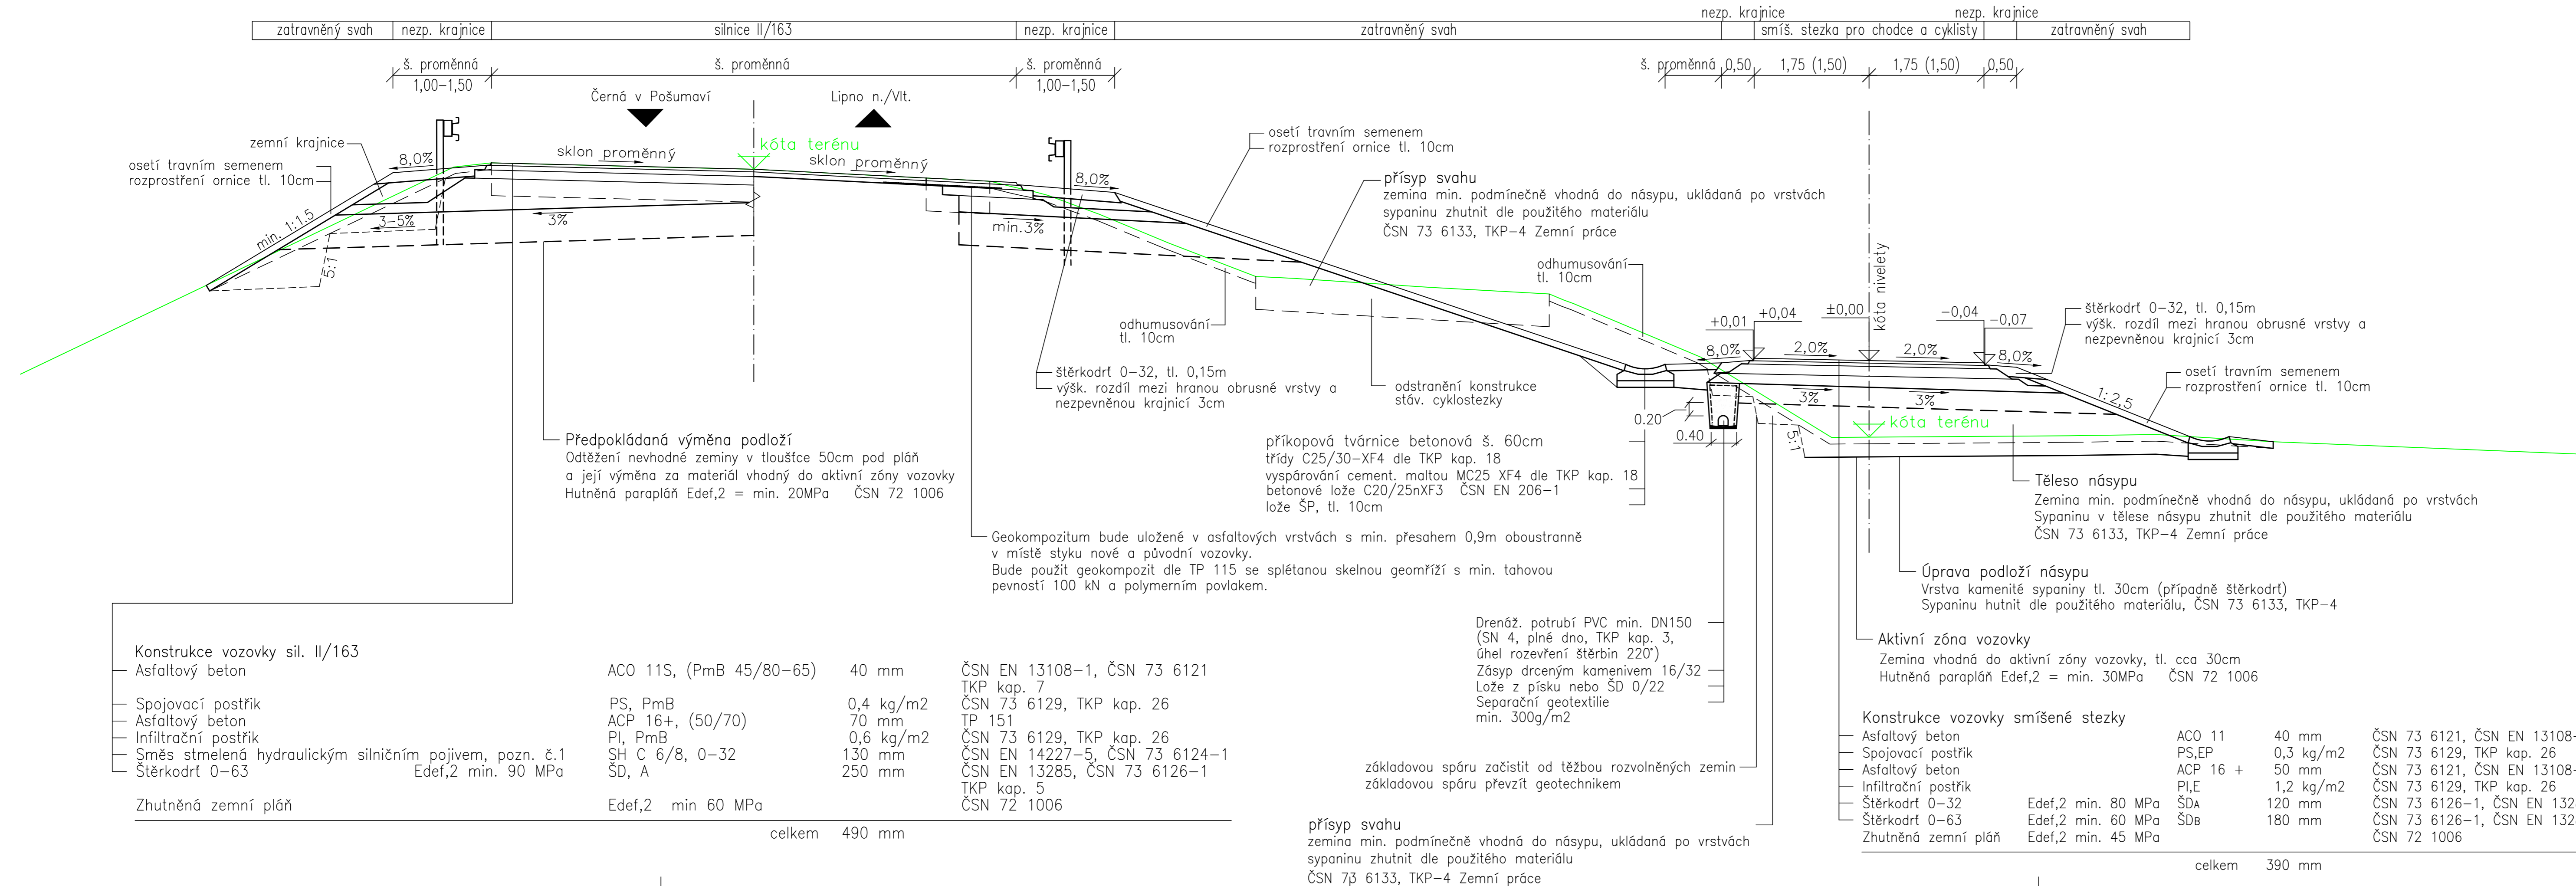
| zatravněný svah | nezp. krajnice | silnice II/163 | nezp. krajnice | zatravněný svah | nezp. krajnice | smíš. stezka pro chodce a cyklisty | nezp. krajnice | zatravněný svah |
|---|---|---|---|---|---|---|---|---|

š. proměnná 1,00–1,50 š. proměnná š. proměnná 1,00–1,50

š. proměnná 0,50 1,75 (1,50) 1,75 (1,50) 0,50

Černá v Pošumaví Lipno n./Vlt.

zemní krajnice
osetí travním semenem
rozprostření ornice tl. 10cm
8,0%
sklon proměnný
kóta terénu
sklon proměnný
3–5%
3%
min. 1:1,5
5:1
8,0%
min.3%

osetí travním semenem
rozprostření ornice tl. 10cm

přísyp svahu
zemina min. podmínečně vhodná do násypu, ukládaná po vrstvách
sypaninu zhutnit dle použitého materiálu
ČSN 73 6133, TKP-4 Zemní práce

odhumusování-
tl. 10cm

odhumusování-
tl. 10cm

kóta nivelety

+0,01 +0,04 ±0,00 –0,04 –0,07
8,0% 2,0% 2,0% 8,0%
3% 3%
kóta terénu
1:2,5
5:1
0.20
0.40

štěrkodrť 0–32, tl. 0,15m
výšk. rozdíl mezi hranou obrusné vrstvy a nezpevněnou krajnicí 3cm

osetí travním semenem
rozprostření ornice tl. 10cm

štěrkodrť 0–32, tl. 0,15m
výšk. rozdíl mezi hranou obrusné vrstvy a nezpevněnou krajnicí 3cm

odstranění konstrukce stáv. cyklostezky

Předpokládaná výměna podloží
Odtěžení nevhodné zeminy v tloušťce 50cm pod pláň
a její výměna za materiál vhodný do aktivní zóny vozovky
Hutněná parapláň Edef,2 = min. 20MPa ČSN 72 1006

příkopová tvárnice betonová š. 60cm
třídy C25/30-XF4 dle TKP kap. 18
vyspárování cement. maltou MC25 XF4 dle TKP kap. 18
betonové lože C20/25nXF3 ČSN EN 206-1
lože ŠP, tl. 10cm

Těleso násypu
Zemina min. podmínečně vhodná do násypu, ukládaná po vrstvách
Sypaninu v tělese násypu zhutnit dle použitého materiálu
ČSN 73 6133, TKP-4 Zemní práce

Geokompozitum bude uložené v asfaltových vrstvách s min. přesahem 0,9m oboustranně
v místě styku nové a původní vozovky.
Bude použit geokompozit dle TP 115 se splétanou skelnou geomříží s min. tahovou pevností 100 kN a polymerním povlakem.

Úprava podloží násypu
Vrstva kamenité sypaniny tl. 30cm (případně štěrkodrť)
Sypaninu hutnit dle použitého materiálu, ČSN 73 6133, TKP-4

Drenáž. potrubí PVC min. DN150
(SN 4, plné dno, TKP kap. 3,
úhel rozevření štěrbin 220°)
Zásyp drceným kamenivem 16/32
Lože z písku nebo ŠD 0/22
Separační geotextilie
min. 300g/m2

Aktivní zóna vozovky
Zemina vhodná do aktivní zóny vozovky, tl. cca 30cm
Hutněná parapláň Edef,2 = min. 30MPa ČSN 72 1006

Konstrukce vozovky sil. II/163
| Asfaltový beton | ACO 11S, (PmB 45/80–65) | 40 mm | ČSN EN 13108-1, ČSN 73 6121 TKP kap. 7 |
|---|---|---|---|
| Spojovací postřik | PS, PmB | 0,4 kg/m2 | ČSN 73 6129, TKP kap. 26 |
| Asfaltový beton | ACP 16+, (50/70) | 70 mm | TP 151 |
| Infiltrační postřik | PI, PmB | 0,6 kg/m2 | ČSN 73 6129, TKP kap. 26 |
| Směs stmelená hydraulickým silničním pojivem, pozn. č.1 | SH C 6/8, 0–32 | 130 mm | ČSN EN 14227-5, ČSN 73 6124-1 |
| Štěrkodrť 0–63 Edef,2 min. 90 MPa | ŠD, A | 250 mm | ČSN EN 13285, ČSN 73 6126-1 TKP kap. 5 |
| Zhutněná zemní pláň | Edef,2 min 60 MPa | | ČSN 72 1006 |

celkem 490 mm

základovou spáru začistit od těžbou rozvolněných zemin
základovou spáru převzít geotechnikem

Konstrukce vozovky smíšené stezky
| Asfaltový beton | | ACO 11 | 40 mm | ČSN 73 6121, ČSN EN 13108- |
|---|---|---|---|---|
| Spojovací postřik | | PS,EP | 0,3 kg/m2 | ČSN 73 6129, TKP kap. 26 |
| Asfaltový beton | | ACP 16 + | 50 mm | ČSN 73 6121, ČSN EN 13108- |
| Infiltrační postřik | | PI,E | 1,2 kg/m2 | ČSN 73 6129, TKP kap. 26 |
| Štěrkodrť 0–32 | Edef,2 min. 80 MPa | ŠDA | 120 mm | ČSN 73 6126-1, ČSN EN 132 |
| Štěrkodrť 0–63 | Edef,2 min. 60 MPa | ŠDB | 180 mm | ČSN 73 6126-1, ČSN EN 132 |
| Zhutněná zemní pláň | Edef,2 min. 45 MPa | | | ČSN 72 1006 |

celkem 390 mm

přísyp svahu
zemina min. podmínečně vhodná do násypu, ukládaná po vrstvách
sypaninu zhutnit dle použitého materiálu
ČSN 73 6133, TKP-4 Zemní práce